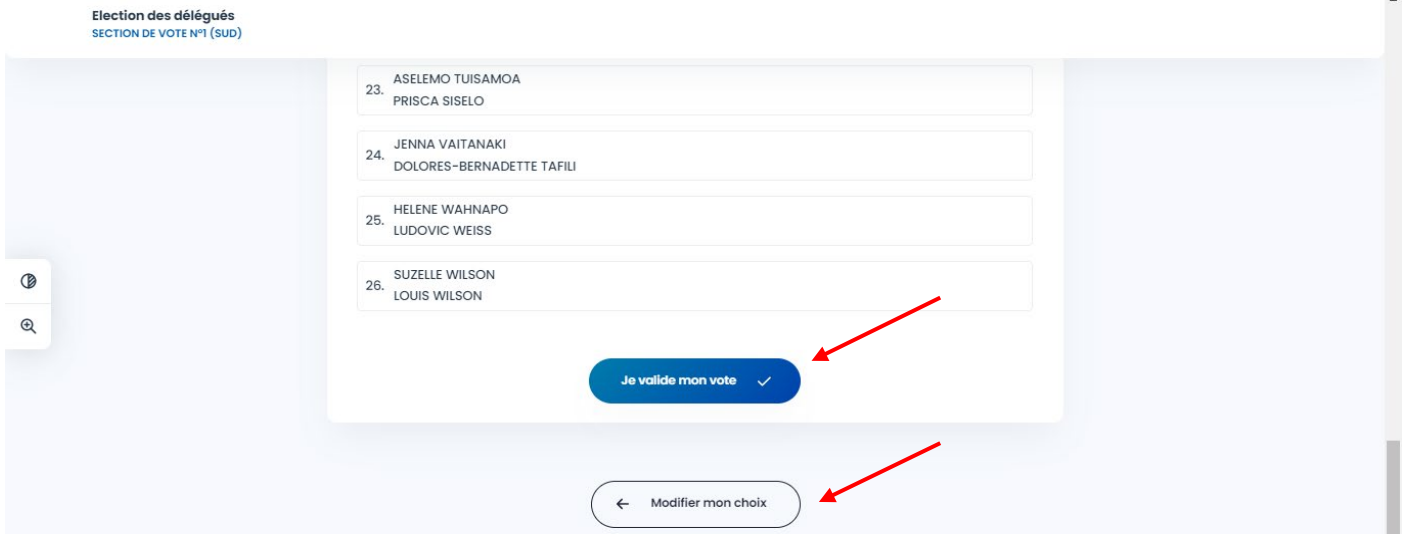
Election des délégués
SECTION DE VOTE N°1 (SUD)

23. ASELEMO TUISAMOA
PRISCA SISELO

24. JENNA VAITANAKI
DOLORES-BERNADETTE TAFILI

25. HELENE WAHNAPO
LUDOVIC WEISS

26. SUZELLE WILSON
LOUIS WILSON

Je valide mon vote

Modifier mon choix